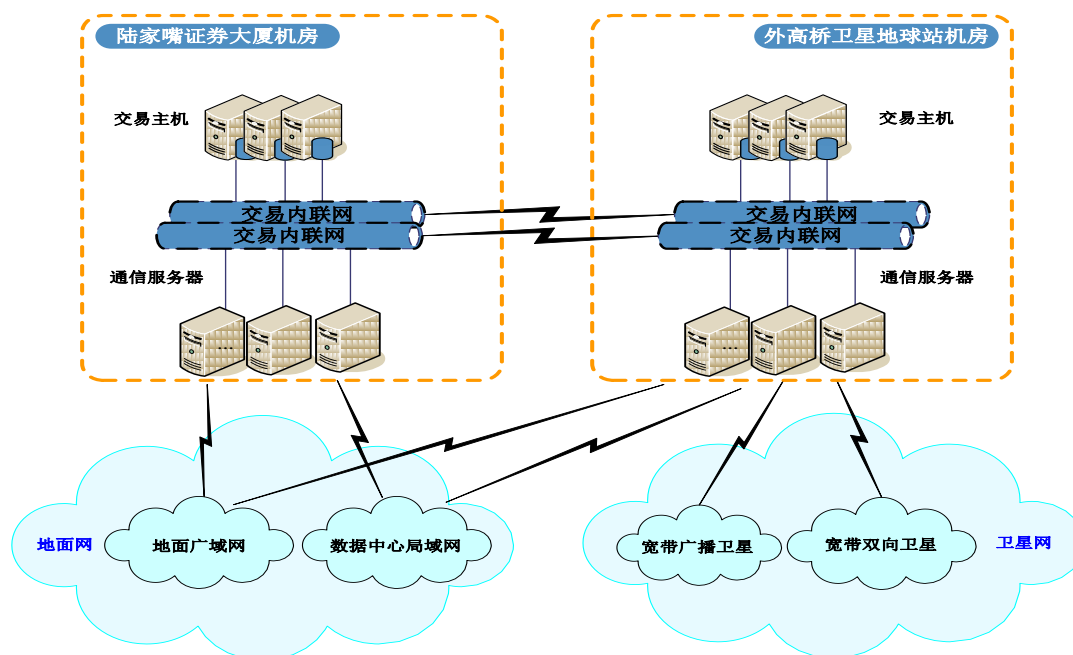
陆家嘴证券大厦机房

交易主机

交易内联网

交易内联网

通信服务器

外高桥卫星地球站机房

交易主机

交易内联网

交易内联网

通信服务器

地面网

地面广域网

数据中心局域网

宽带广播卫星

宽带双向卫星

卫星网